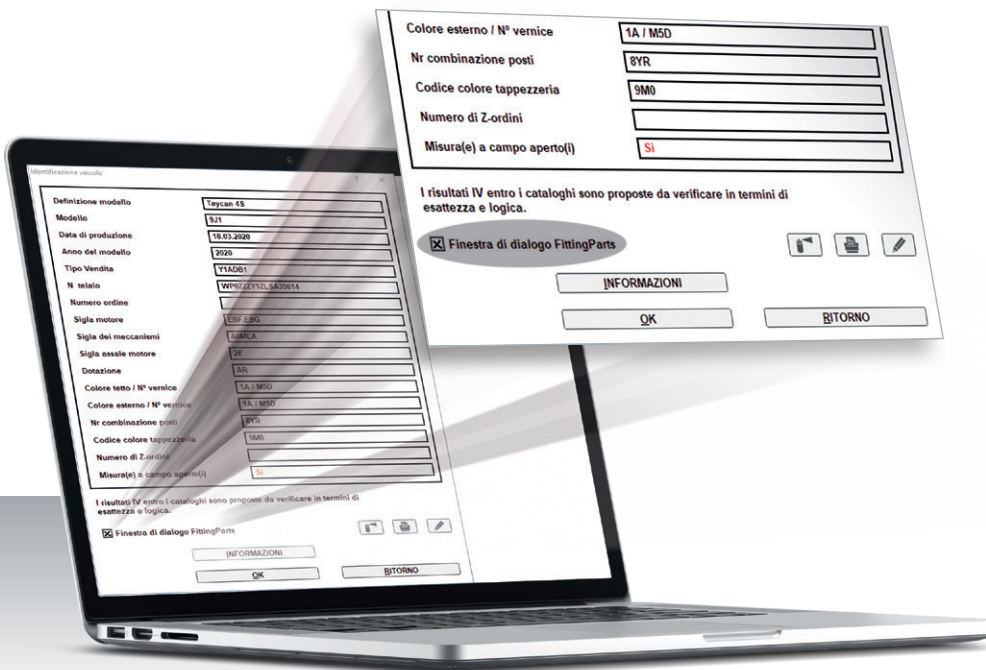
Colore esterno / Nº vernice
1A / M5D
Nr combinazione posti
8YR
Codice colore tappezzeria
9M0
Numero di Z-ordini
Misura(e) a campo aperto(i)
Sì

I risultati IV entro i cataloghi sono proposte da verificare in termini di esattezza e logica.

☒ Finestra di dialogo FittingParts

INFORMAZIONI
OK
RITORNO

Identificazione veicolo

| | |
|---|---|
| Definizione modello | Taycan 4S |
| Modello | 9J1 |
| Data di produzione | 18.03.2020 |
| Anno del modello | 2020 |
| Tipo Vendita | Y1ADB1 |
| N telaio | WP0ZZZY1ZLSA35614 |
| Numero ordine | |
| Sigla motore | EBF EBG |
| Sigla dei meccanismi | A0MLA |
| Sigla assale motore | 2E |
| Dotazione | AR |
| Colore tetto / Nº vernice | 1A / M5D |
| Colore esterno / Nº vernice | 1A / M5D |
| Nr combinazione posti | 8YR |
| Codice colore tappezzeria | 9M0 |
| Numero di Z-ordini | |
| Misura(e) a campo aperto(i) | Sì |

I risultati IV entro i cataloghi sono proposte da verificare in termini di esattezza e logica.

☒ Finestra di dialogo FittingParts

INFORMAZIONI
OK
RITORNO